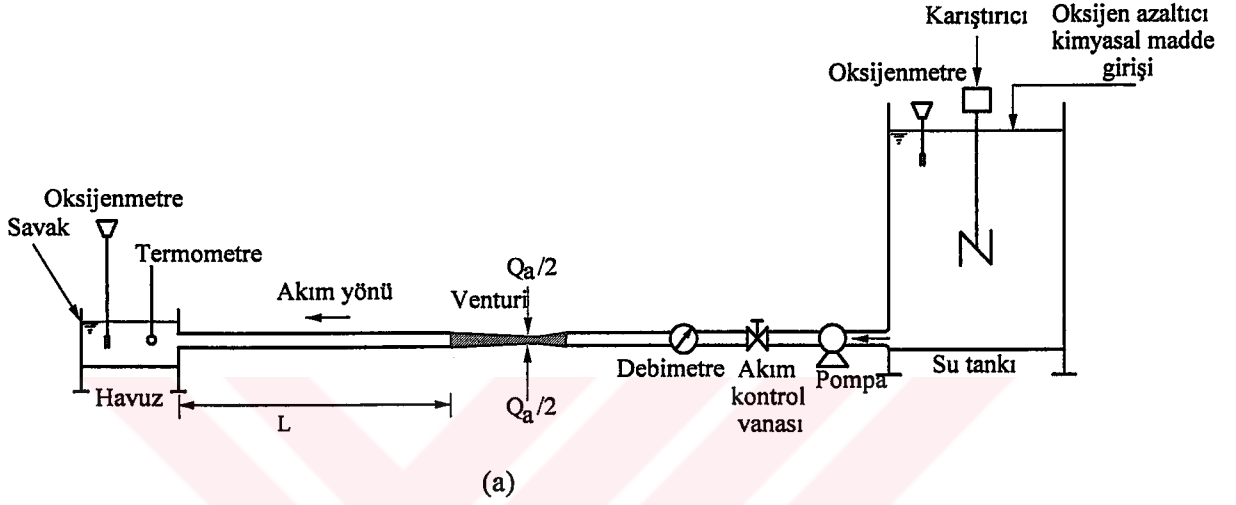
Karıştırıcı

Oksijen azaltıcı kimyasal madde girişi

Oksijenmetre

Oksijenmetre

Savak

Termometre

$Q_a/2$

Akım yönü

Venturi

Debimetre

Akım kontrol vanası

Pompa

Su tankı

Havuz

L

$Q_a/2$

(a)